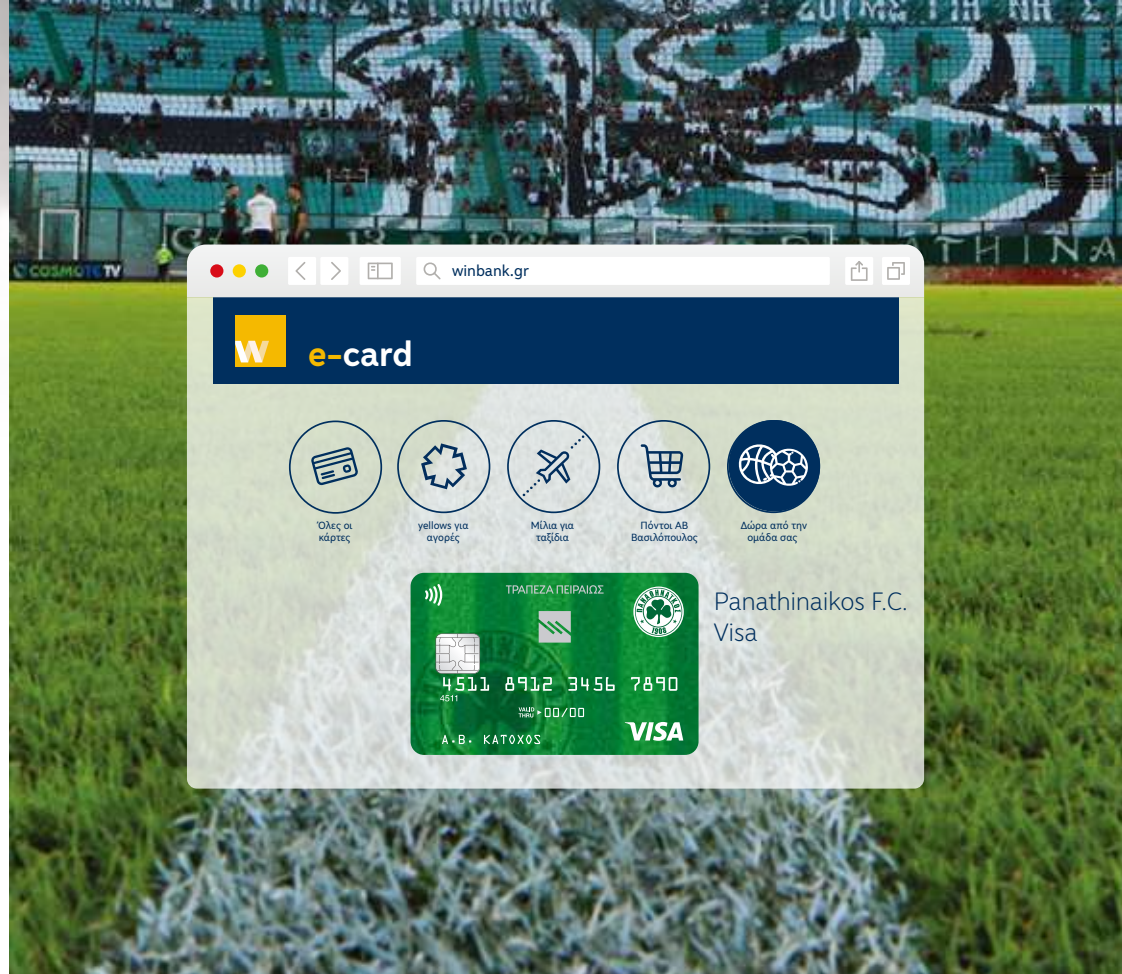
COSMOTE TV

THINA

winbank.gr

w e-card

Όλες οι κάρτες

yellows για αγορές

Μίλια για ταξίδια

Πόντοι AB Βασιλόπουλος

Δώρα από την ομάδα σας

ΤΡΑΠΕΖΑ ΠΕΙΡΑΙΩΣ

ΠΑΝΑΘΗΝΑΪΚΟΣ 1908

4511 8912 3456 7890

4511

VALID THRU 00/00

Α.Β. ΚΑΤΟΧΟΣ

VISA

Panathinaikos F.C. Visa